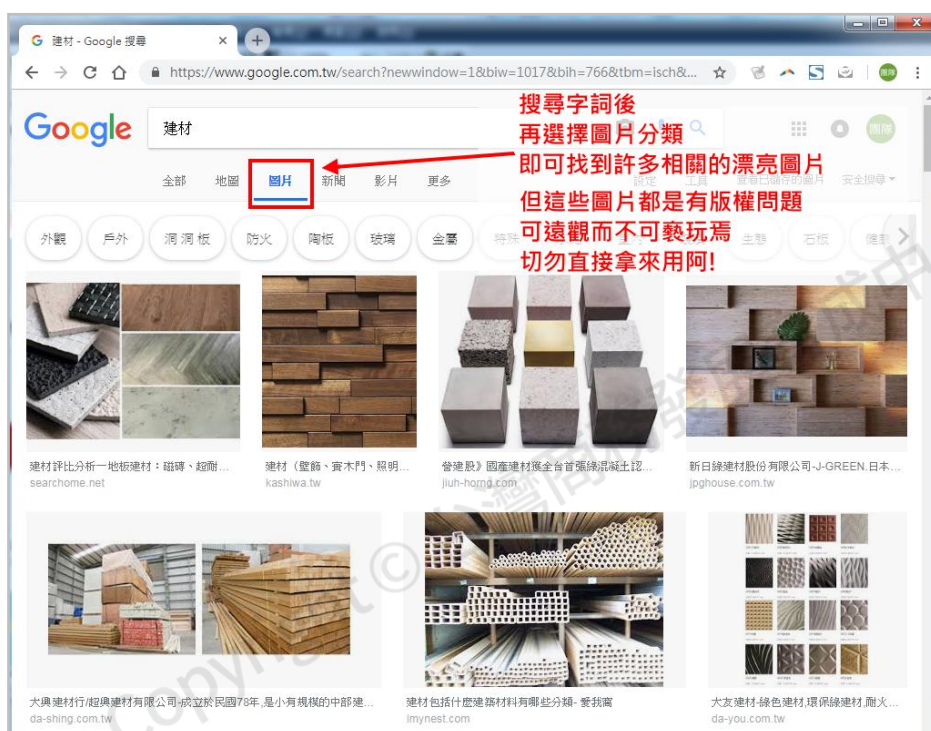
建材 - Google 搜尋

https://www.google.com.tw/search?newwindow=1&biw=1017&bih=766&tbm=isch&...

Google

建材

搜尋字詞後
再選擇圖片分類
即可找到許多相關的漂亮圖片
但這些圖片都是有版權問題
可遠觀而不可褻玩焉
切勿直接拿來用阿!

全部 地圖 圖片 新聞 影片 更多 設定 工具 查看已儲存的圖片 安全搜尋

外觀 戶外 洞洞板 防火 陶板 玻璃 金屬 特殊 生態 石板 優惠

建材評比分析一地板建材：磁磚、超耐...
searchome.net

建材（壁飾、實木門、照明...
kashiwa.tw

晉建股》國產建材僅全台首張綠混凝土認...
jiuh-horng.com

新日綠建材股份有限公司-J-GREEN.日本...
jpghouse.com.tw

大興建材行/超興建材有限公司-成立於民國78年,是小有規模的中部建...
da-shing.com.tw

建材包括什麼建築材料有哪些分類- 愛我窩
imynest.com

大友建材-綠色建材,環保綠建材,耐火...
da-you.com.tw

Copyright ©台灣商務發展中心